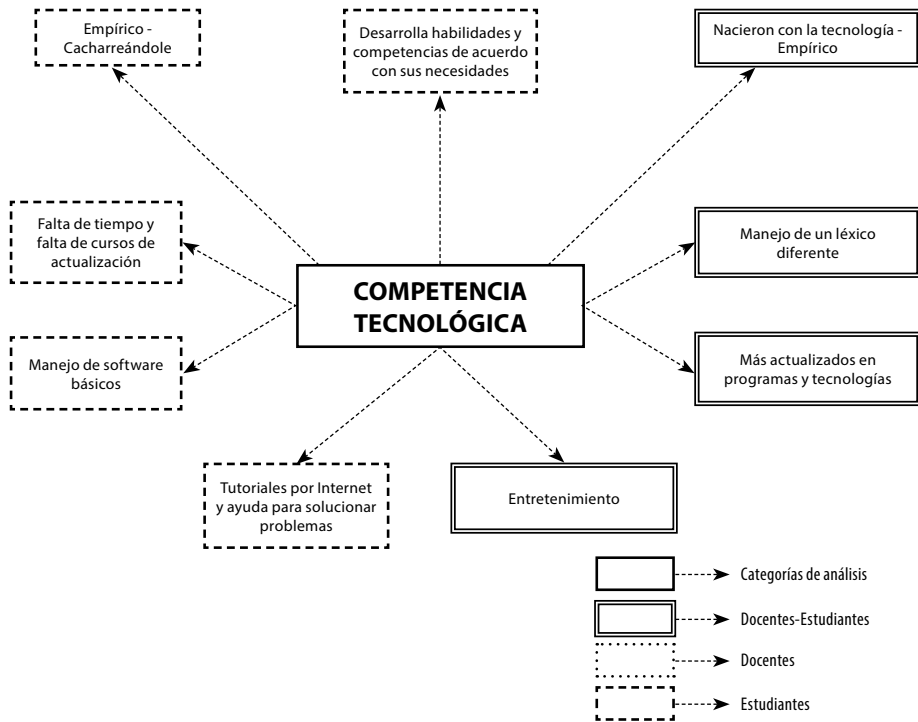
Empírico - Cacharreándole

Desarrolla habilidades y competencias de acuerdo con sus necesidades

Nacieron con la tecnología - Empírico

Falta de tiempo y falta de cursos de actualización

COMPETENCIA TECNOLÓGICA

Manejo de un léxico diferente

Manejo de software básicos

Más actualizados en programas y tecnologías

Tutoriales por Internet y ayuda para solucionar problemas

Entretenimiento

Categorías de análisis

Docentes-Estudiantes

Docentes

Estudiantes